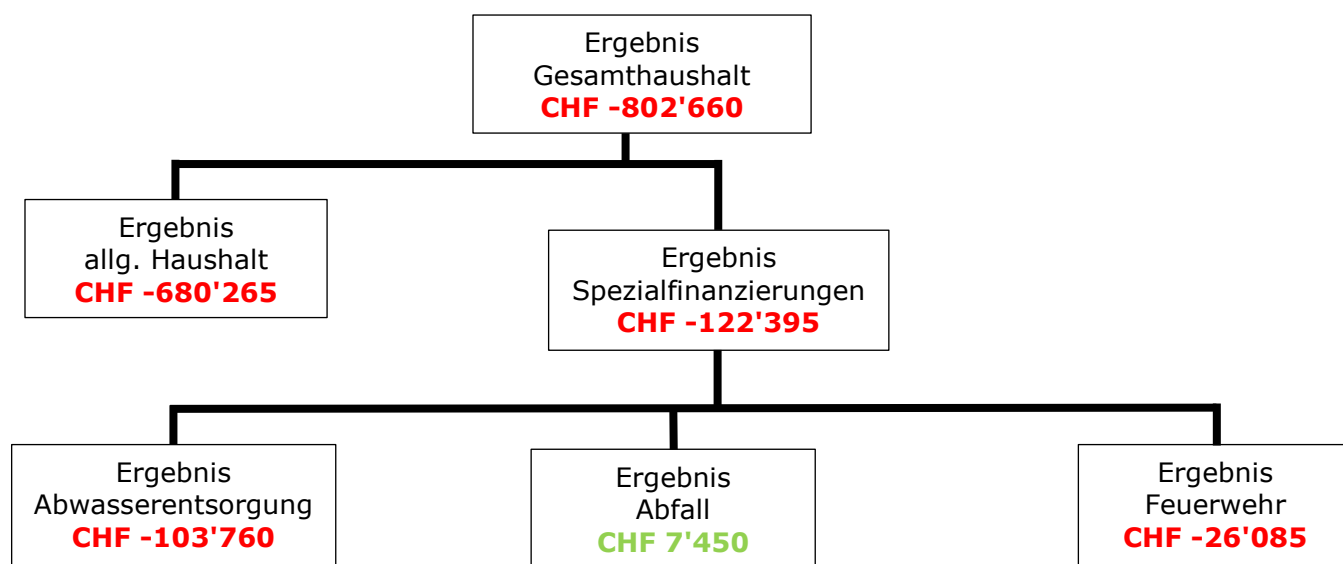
Ergebnis
Gesamthaushalt
CHF -802'660

Ergebnis
allg. Haushalt
CHF -680'265

Ergebnis
Spezialfinanzierungen
CHF -122'395

Ergebnis
Abwasserentsorgung
CHF -103'760

Ergebnis
Abfall
CHF 7'450

Ergebnis
Feuerwehr
CHF -26'085